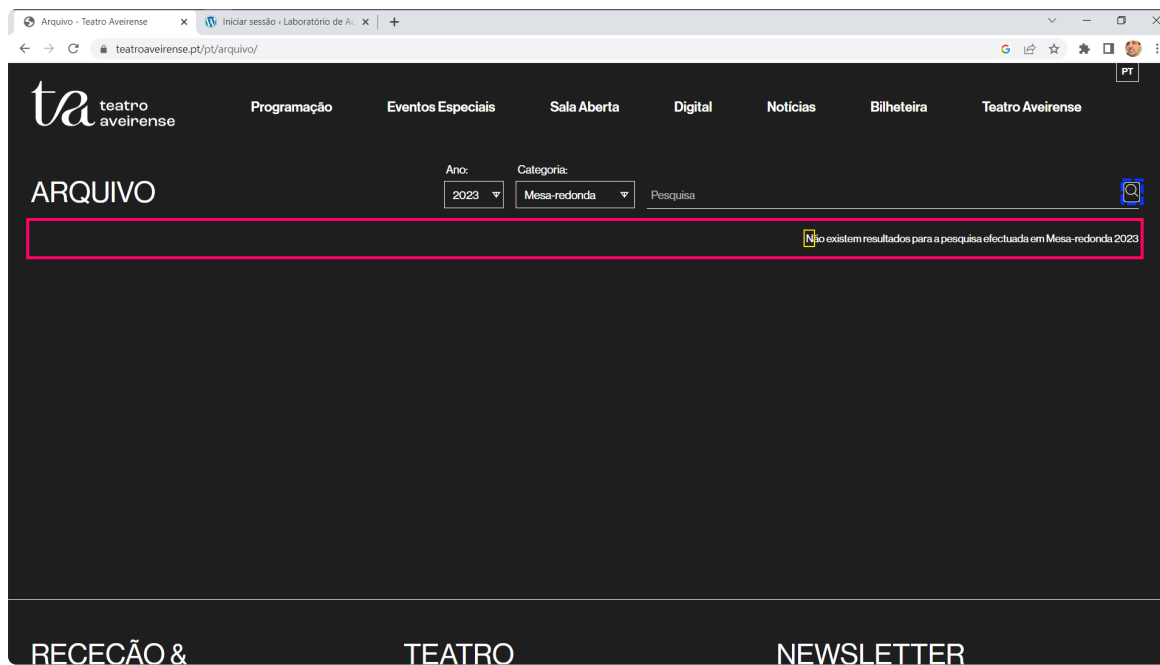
Arquivo - Teatro Aveirense ×
Iniciar sessão ‹ Laboratório de Ac ×
+

teatroaveirense.pt/pt/arquivo/

PT

ta teatro aveirense

Programação Eventos Especiais Sala Aberta Digital Notícias Bilheteira Teatro Aveirense

ARQUIVO

Ano: 2023
Categoria: Mesa-redonda
Pesquisa

Não existem resultados para a pesquisa efectuada em Mesa-redonda 2023

RECEÇÃO &
TEATRO
NEWSLETTER